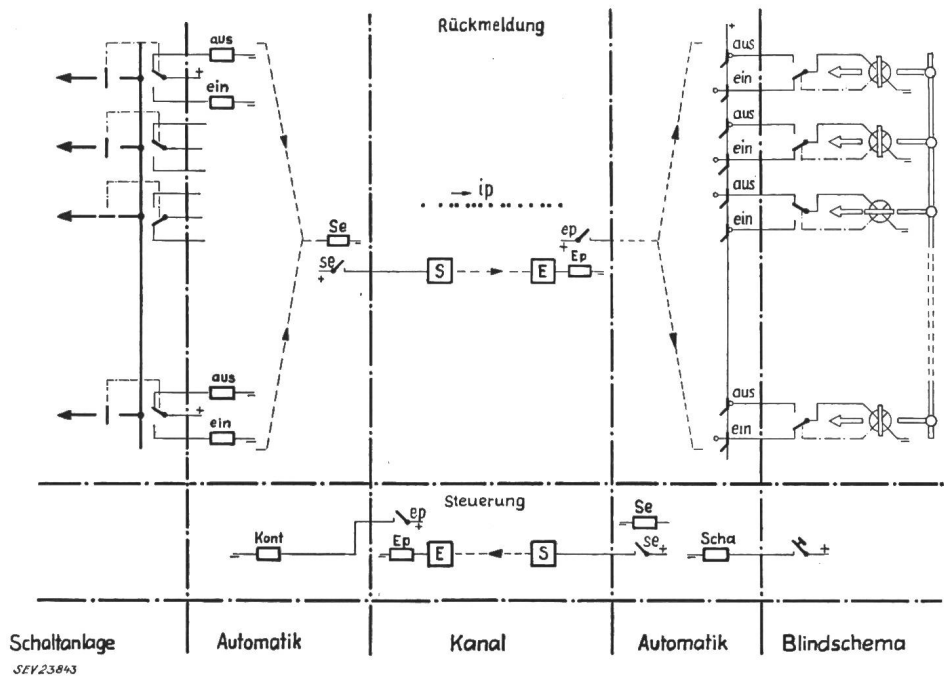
Rückmeldung

aus
+
ein

Se
se
+

ip

S
E

ep
+
Ep

aus
ein
aus
ein
aus
ein

aus
+
ein

aus
ein

Steuerung

Kont
ep
+
Ep
E
S

Se
se
+
Scha
+

Schaltanlage
Automatik
Kanal
Automatik
Blindschema

SEV23843